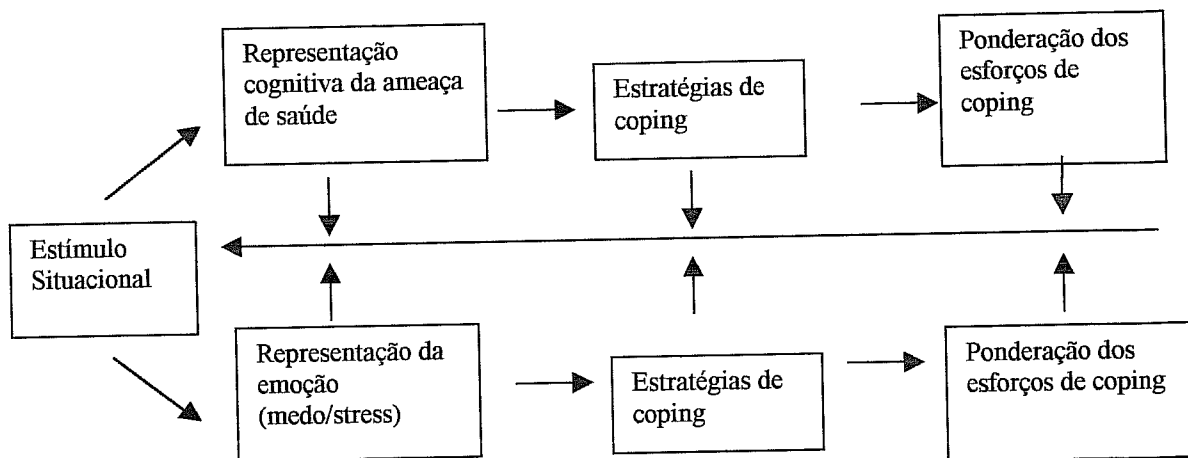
Representação cognitiva da ameaça de saúde

Estratégias de coping

Ponderação dos esforços de coping

Estímulo Situacional

Representação da emoção (medo/stress)

Estratégias de coping

Ponderação dos esforços de coping